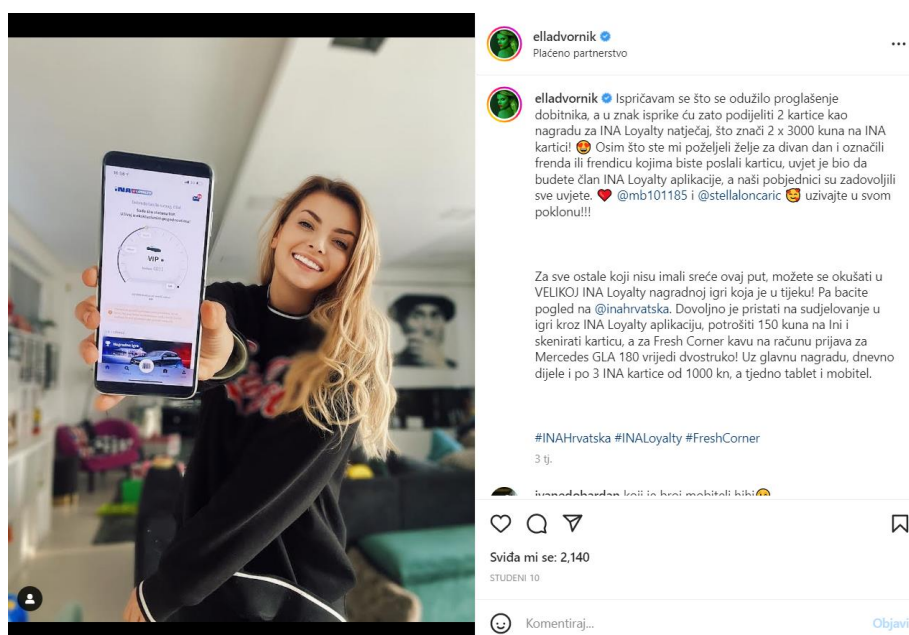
elladvornik
Plaćeno partnerstvo

...

elladvornik Ispričavam se što se odužilo proglašenje dobitnika, a u znak isprike ću zato podijeliti 2 kartice kao nagradu za INA Loyalty natječaj, što znači 2 x 3000 kuna na INA kartici! 😍 Osim što ste mi poželjeli želje za divan dan i označili frenda ili frendicu kojima biste poslali karticu, uvjet je bio da budete član INA Loyalty aplikacije, a naši pobjednici su zadovoljili sve uvjete. ❤️ @mb101185 i @stellaloncaric 🥰 uživajte u svom poklonu!!!

Za sve ostale koji nisu imali sreće ovaj put, možete se okušati u VELIKOJ INA Loyalty nagradnoj igri koja je u tijeku! Pa bacite pogled na @inahrvatska. Dovoljno je pristati na sudjelovanje u igri kroz INA Loyalty aplikaciju, potrošiti 150 kuna na Ini i skenirati karticu, a za Fresh Corner kavu na računu prijava za Mercedes GLA 180 vrijedi dvostruko! Uz glavnu nagradu, dnevno dijele i po 3 INA kartice od 1000 kn, a tjedno tablet i mobitel.

#INAHrvatska #INALoyalty #FreshCorner

3 tj.

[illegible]

Sviđa mi se: 2,140
STUDENI 10

Komentiraj...
Objavi

INA
VIP
Nagradna igra